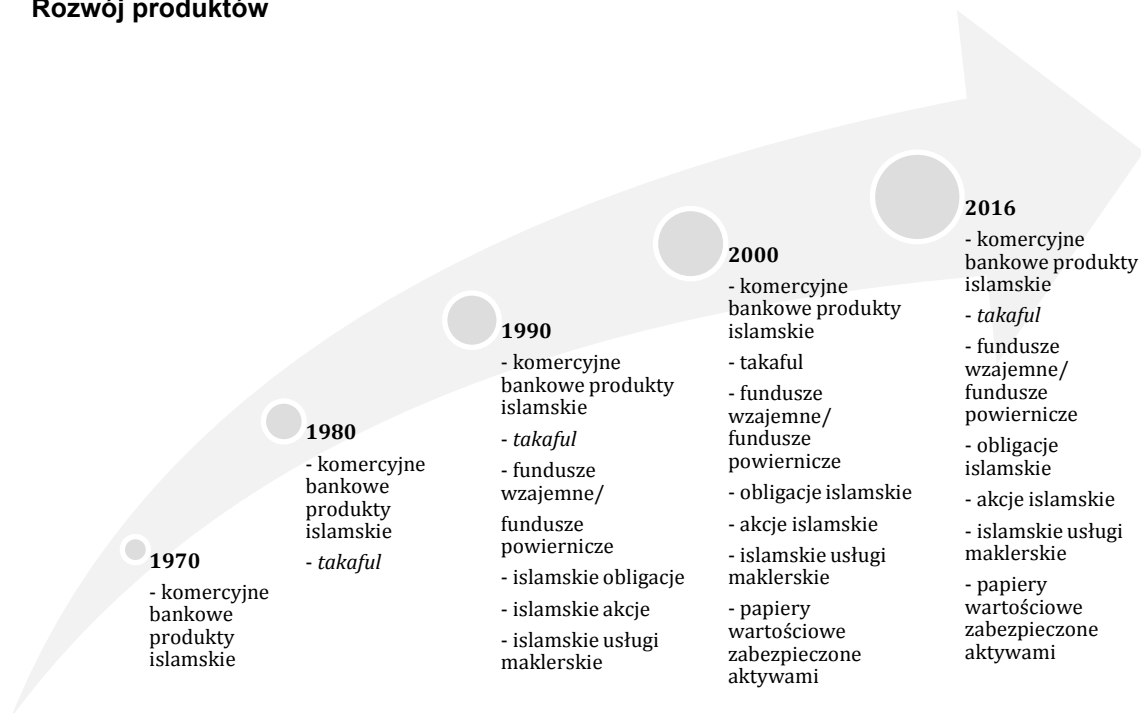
Rozwój produktów

1970

- komercyjne bankowe produkty islamskie

1980

- komercyjne bankowe produkty islamskie

- *takaful*

1990

- komercyjne bankowe produkty islamskie

- *takaful*

- fundusze wzajemne/

fundusze powiernicze

- islamskie obligacje

- islamskie akcje

- islamskie usługi maklerskie

2000

- komercyjne bankowe produkty islamskie

- takaful

- fundusze wzajemne/ fundusze powiernicze

- obligacje islamskie

- akcje islamskie

- islamskie usługi maklerskie

- papiery wartościowe zabezpieczone aktywami

2016

- komercyjne bankowe produkty islamskie

- *takaful*

- fundusze wzajemne/ fundusze powiernicze

- obligacje islamskie

- akcje islamskie

- islamskie usługi maklerskie

- papiery wartościowe zabezpieczone aktywami